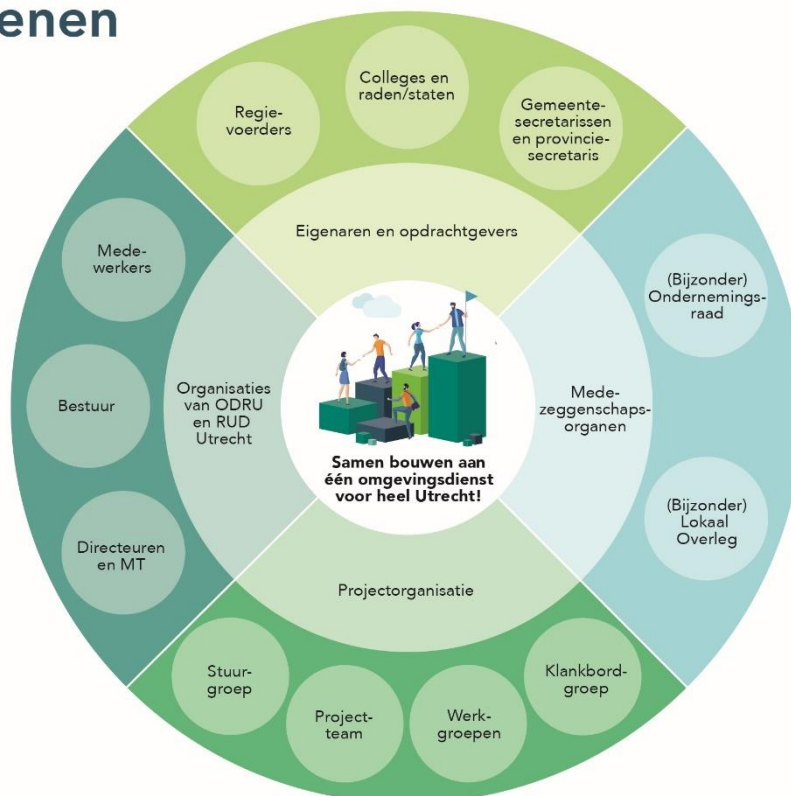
enen

Regievoerders

Colleges en raden/staten

Gemeentesecretarissen en provinciesecretaris

Eigenaren en opdrachtgevers

Medewerkers

Bestuur

Directeuren en MT

Organisaties van ODRU en RUD Utrecht

Samen bouwen aan één omgevingsdienst voor heel Utrecht!

(Bijzonder) Ondernemingsraad

Medezeggenschapsorganen

(Bijzonder) Lokaal Overleg

Projectorganisatie

Stuurgroep

Projectteam

Werkgroepen

Klankbordgroep